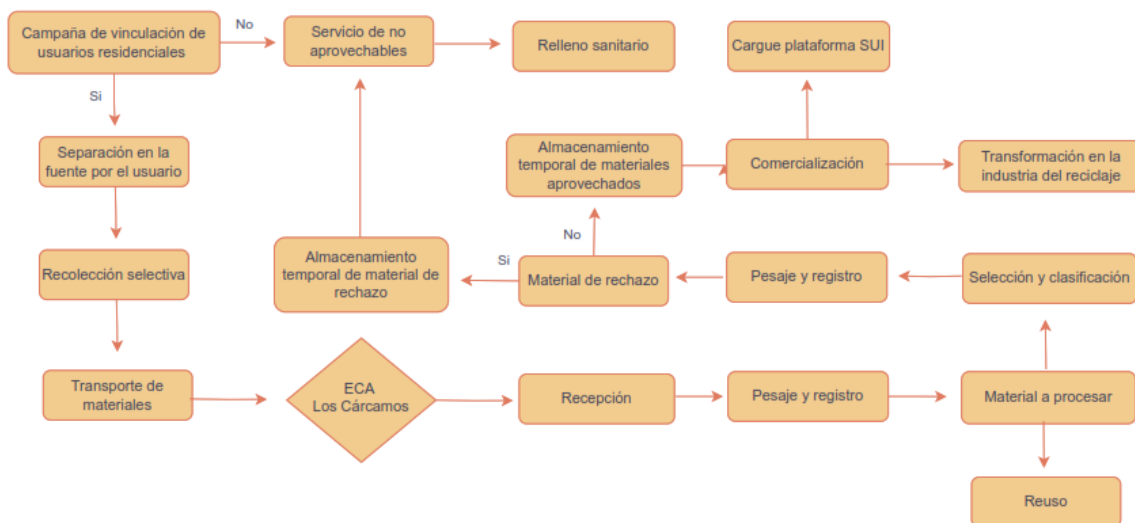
Campaña de vinculación de usuarios residenciales

No

Servicio de no aprovechables

Relleno sanitario

Cargue plataforma SUI

Si

Separación en la fuente por el usuario

Almacenamiento temporal de materiales aprovechados

Comercialización

Transformación en la industria del reciclaje

No

Recolección selectiva

Almacenamiento temporal de material de rechazo

Si

Material de rechazo

Pesaje y registro

Selección y clasificación

Transporte de materiales

ECA
Los Cárcamos

Recepción

Pesaje y registro

Material a procesar

Reuso